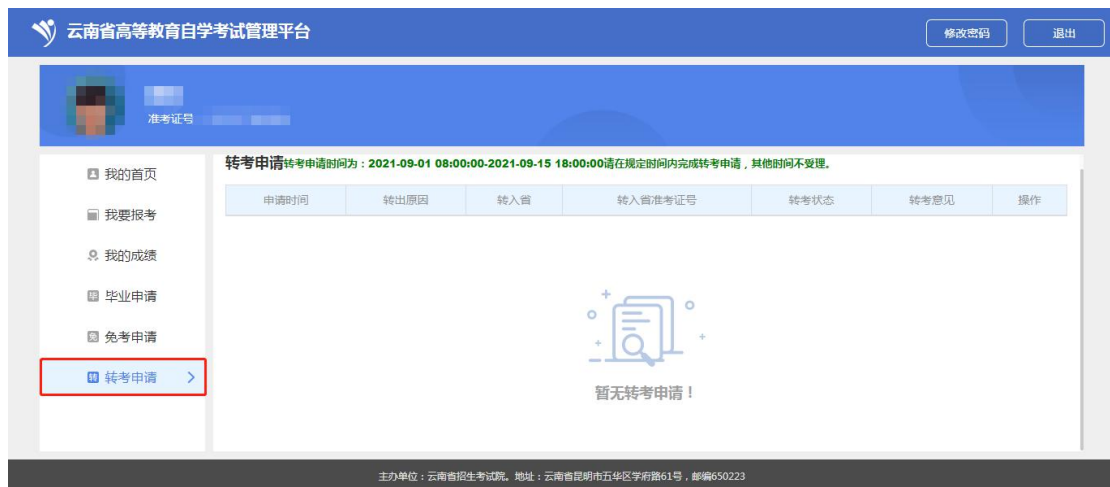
云南省高等教育自学考试管理平台

修改密码 退出

准考证号

我的首页
我要报考
我的成绩
毕业申请
免考申请
转考申请 >

转考申请 转考申请时间为：2021-09-01 08:00:00-2021-09-15 18:00:00请在规定时间内完成转考申请，其他时间不受理。

| 申请时间 | 转出原因 | 转入省 | 转入省准考证号 | 转考状态 | 转考意见 | 操作 |
|---|---|---|---|---|---|---|

暂无转考申请！

主办单位：云南省招生考试院。地址：云南省昆明市五华区学府路61号，邮编650223